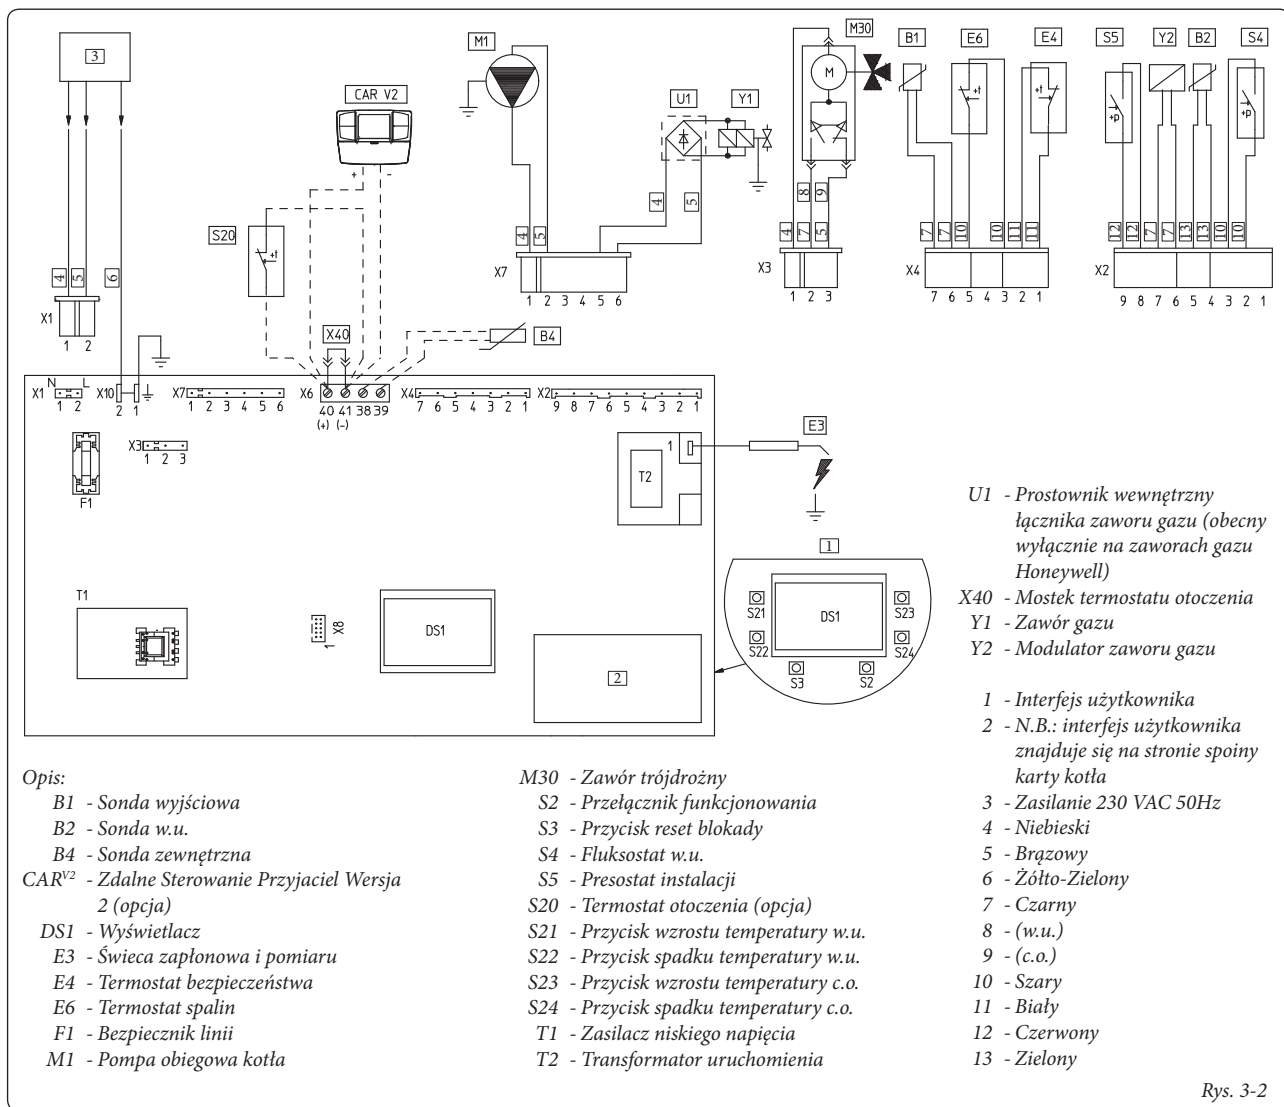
3

4 5 6

X1

1 2

CAR V2

+ -

S20

M1

4 5

X7

1 2 3 4 5 6

U1 Y1

4 5

M30

M

8 9

4 7 5

X3

1 2 3

B1 E6 E4

7 7 10 10 11 11

X4

7 6 5 4 3 2 1

S5 Y2 B2 S4

12 12 7 7 13 13 10 10

X2

9 8 7 6 5 4 3 2 1

X40

B4

X1 N L 1 2

X10 2 1

X7 1 2 3 4 5 6

X6 40 41 38 39 (+) (-)

X4 7 6 5 4 3 2 1

X2 9 8 7 6 5 4 3 2 1

E3

1

T2

X3 1 2 3

F1

T1

X8 1

DS1

2

1

S21 DS1 S23

S22 S24

S3 S2

U1 - Prostownik wewnętrzny łącznika zaworu gazu (obecny wyłącznie na zaworach gazu Honeywell)
X40 - Mostek termostatu otoczenia
Y1 - Zawór gazu
Y2 - Modulator zaworu gazu

1 - Interfejs użytkownika
2 - N.B.: interfejs użytkownika znajduje się na stronie spoiny karty kotła
3 - Zasilanie 230 VAC 50Hz
4 - Niebieski
5 - Brązowy
6 - Żółto-Zielony
7 - Czarny
8 - (w.u.)
9 - (c.o.)
10 - Szary
11 - Biały
12 - Czerwony
13 - Zielony

Opis:
B1 - Sonda wyjściowa
B2 - Sonda w.u.
B4 - Sonda zewnętrzna
CAR$^{V2}$ - Zdalne Sterowanie Przyjaciel Wersja 2 (opcja)
DS1 - Wyświetlacz
E3 - Świeca zapłonowa i pomiaru
E4 - Termostat bezpieczeństwa
E6 - Termostat spalin
F1 - Bezpiecznik linii
M1 - Pompa obiegowa kotła

M30 - Zawór trójdrożny
S2 - Przełącznik funkcjonowania
S3 - Przycisk reset blokady
S4 - Fluksostat w.u.
S5 - Presostat instalacji
S20 - Termostat otoczenia (opcja)
S21 - Przycisk wzrostu temperatury w.u.
S22 - Przycisk spadku temperatury w.u.
S23 - Przycisk wzrostu temperatury c.o.
S24 - Przycisk spadku temperatury c.o.
T1 - Zasilacz niskiego napięcia
T2 - Transformator uruchomienia

Rys. 3-2